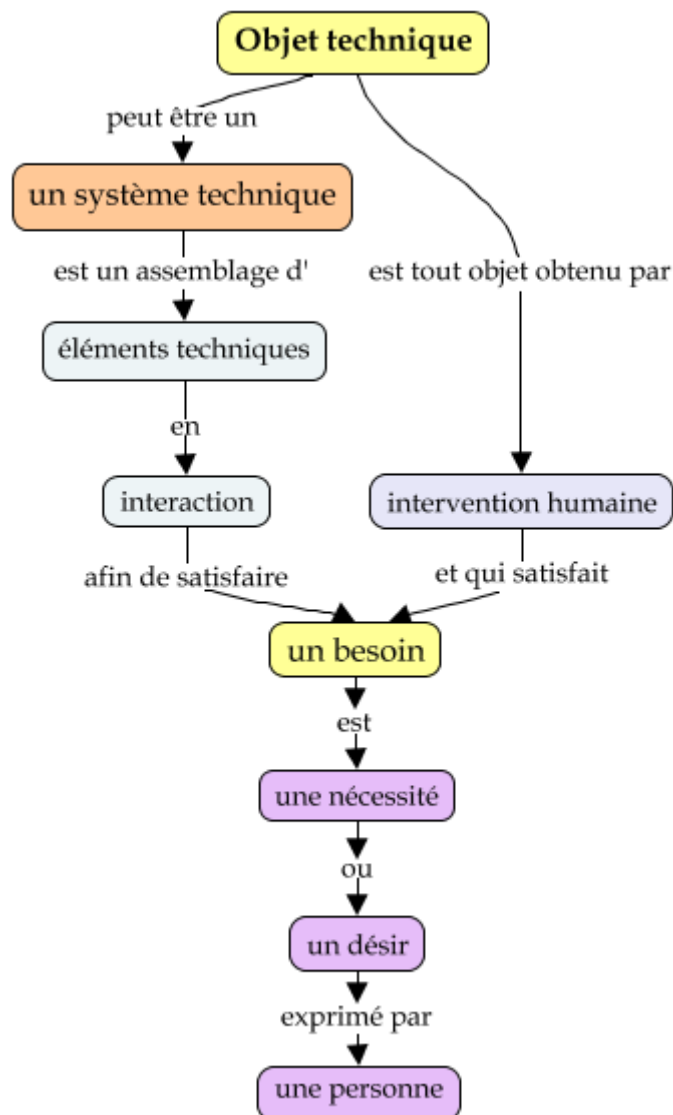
Objet technique

peut être un

un système technique

est un assemblage d'

éléments techniques

en

interaction

est tout objet obtenu par

intervention humaine

afin de satisfaire

et qui satisfait

un besoin

est

une nécessité

ou

un désir

exprimé par

une personne